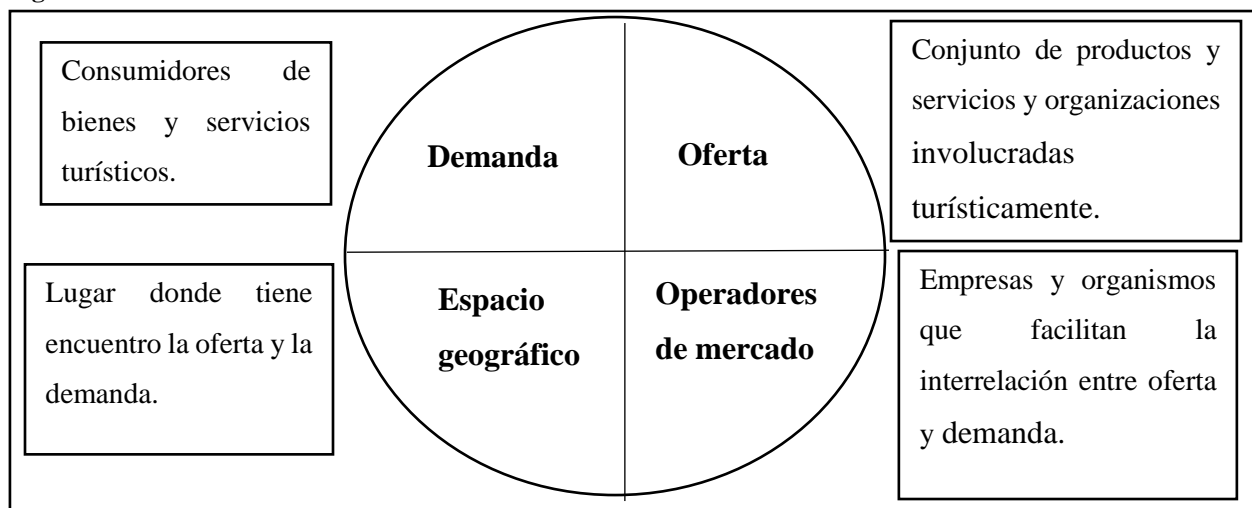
Consumidores de bienes y servicios turísticos.

Demanda

Oferta

Conjunto de productos y servicios y organizaciones involucradas turísticamente.

Lugar donde tiene encuentro la oferta y la demanda.

Espacio geográfico

Operadores de mercado

Empresas y organismos que facilitan la interrelación entre oferta y demanda.